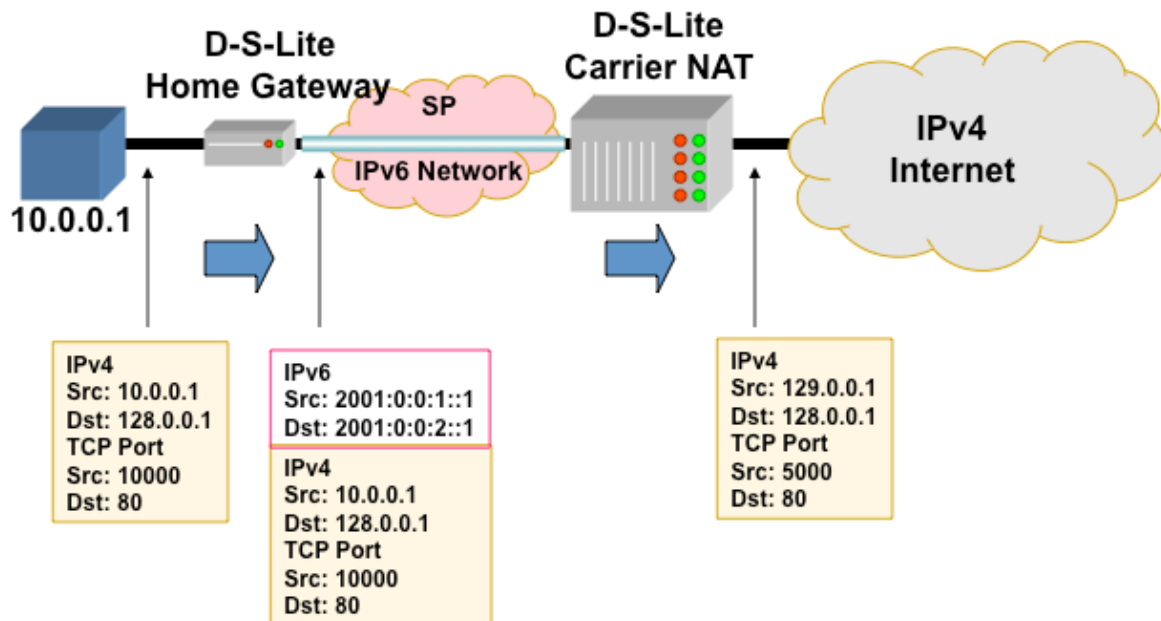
D-S-Lite
Home Gateway

SP

IPv6 Network

D-S-Lite
Carrier NAT

IPv4
Internet

10.0.0.1

IPv4
Src: 10.0.0.1
Dst: 128.0.0.1
TCP Port
Src: 10000
Dst: 80

IPv6
Src: 2001:0:0:1::1
Dst: 2001:0:0:2::1

IPv4
Src: 10.0.0.1
Dst: 128.0.0.1
TCP Port
Src: 10000
Dst: 80

IPv4
Src: 129.0.0.1
Dst: 128.0.0.1
TCP Port
Src: 5000
Dst: 80